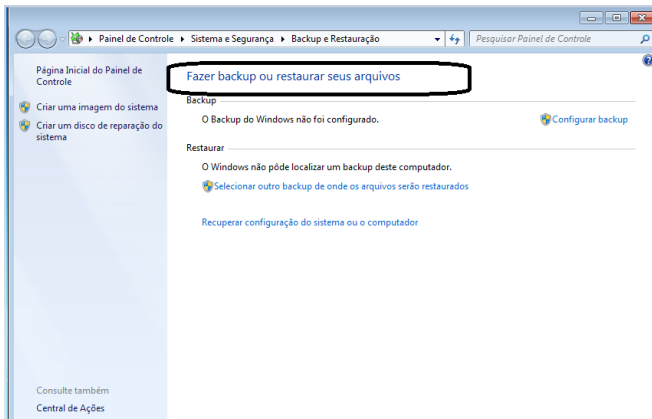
Painel de Controle ▸ Sistema e Segurança ▸ Backup e Restauração

Pesquisar Painel de Controle

Página Inicial do Painel de Controle

Criar uma imagem do sistema

Criar um disco de reparação do sistema

Fazer backup ou restaurar seus arquivos

Backup

O Backup do Windows não foi configurado.

Configurar backup

Restaurar

O Windows não pôde localizar um backup deste computador.

Selecionar outro backup de onde os arquivos serão restaurados

Recuperar configuração do sistema ou o computador

Consulte também

Central de Ações